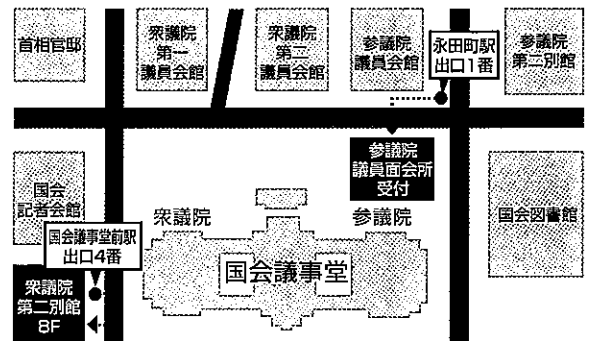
首相官邸

衆議院
第一
議員会館

衆議院
第二
議員会館

参議院
議員会館

永田町駅
出口1番

参議院
第二別館

参議院
議員面会所
受付

国会
記者会館

衆議院

参議院

国会図書館

国会議事堂前駅
出口4番

国会議事堂

衆議院
第二別館
8F